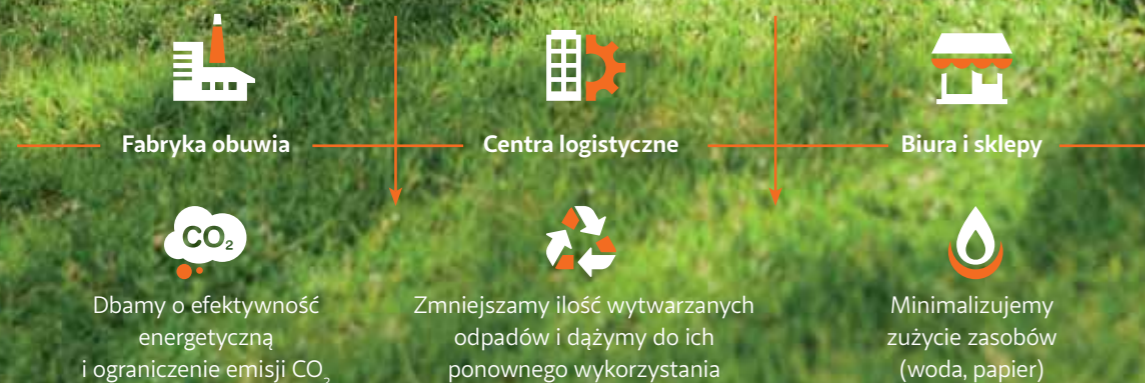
Fabryka obuwia

Centra logistyczne

Biura i sklepy

$CO_2$

Dbamy o efektywność energetyczną i ograniczenie emisji $CO_2$

Zmniejszamy ilość wytwarzanych odpadów i dążymy do ich ponownego wykorzystania

Minimalizujemy zużycie zasobów (woda, papier)